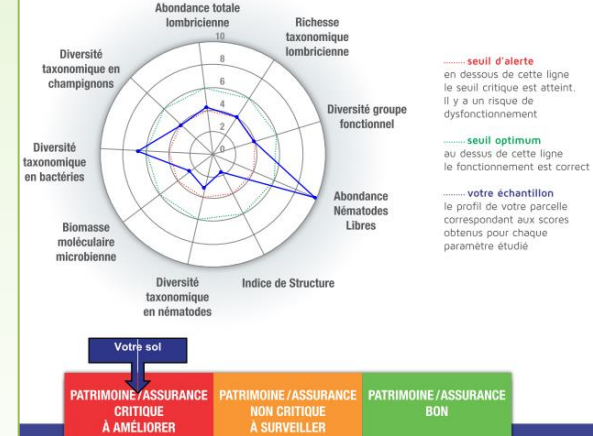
Abondance totale lombricienne

10

8

6

4

2

0

Richesse taxonomique lombricienne

Diversité groupe fonctionnel

Abondance Nématodes Libres

Indice de Structure

Diversité taxonomique en nématodes

Biomasse moléculaire microbienne

Diversité taxonomique en bactéries

Diversité taxonomique en champignons

........ seuil d'alerte
en dessous de cette ligne le seuil critique est atteint. Il y a un risque de dysfonctionnement

........ seuil optimum
au dessus de cette ligne le fonctionnement est correct

........ votre échantillon
le profil de votre parcelle correspondant aux scores obtenus pour chaque paramètre étudié

Votre sol

PATRIMOINE/ASSURANCE CRITIQUE À AMÉLIORER

PATRIMOINE/ASSURANCE NON CRITIQUE À SURVEILLER

PATRIMOINE/ASSURANCE BON